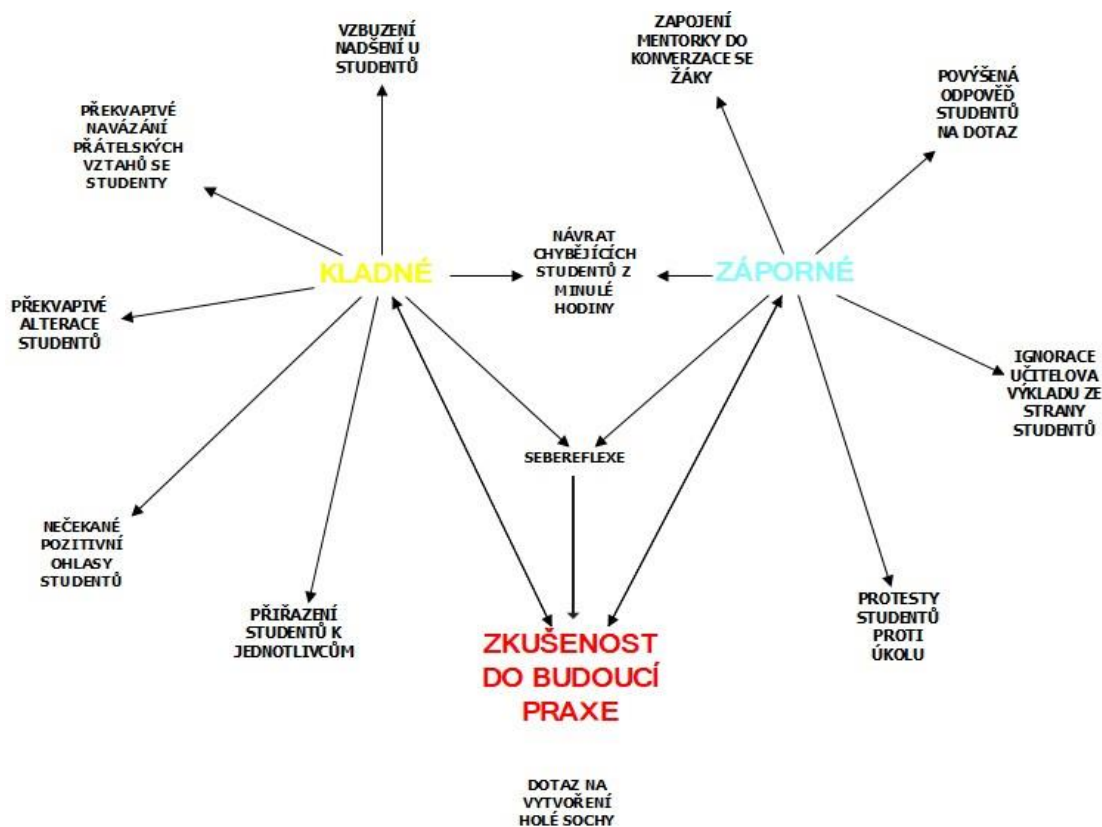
VZBUZENÍ NADŠENÍ U STUDENTŮ

ZAPOJENÍ MENTORKY DO KONVERZACE SE ŽÁKY

POVÝŠENÁ ODPOVĚĎ STUDENTŮ NA DOTAZ

PŘEKVAPIVÉ NAVÁZÁNÍ PŘÁTELSKÝCH VZTAHŮ SE STUDENTY

KLADNÉ

NÁVRAT CHYBĚJÍCÍCH STUDENTŮ Z MINULÉ HODINY

ZÁPORNÉ

PŘEKVAPIVÉ ALTERACE STUDENTŮ

IGNORACE UČITELOVA VÝKLADU ZE STRANY STUDENTŮ

SEBEREFLEXE

NEČEKANÉ POZITIVNÍ OHLASY STUDENTŮ

PŘIŘAZENÍ STUDENTŮ K JEDNOTLIVCŮM

ZKUŠENOST DO BUDOUCÍ PRAXE

PROTESTY STUDENTŮ PROTI ÚKOLU

DOTAZ NA VYTVOŘENÍ HOLÉ SOCHY